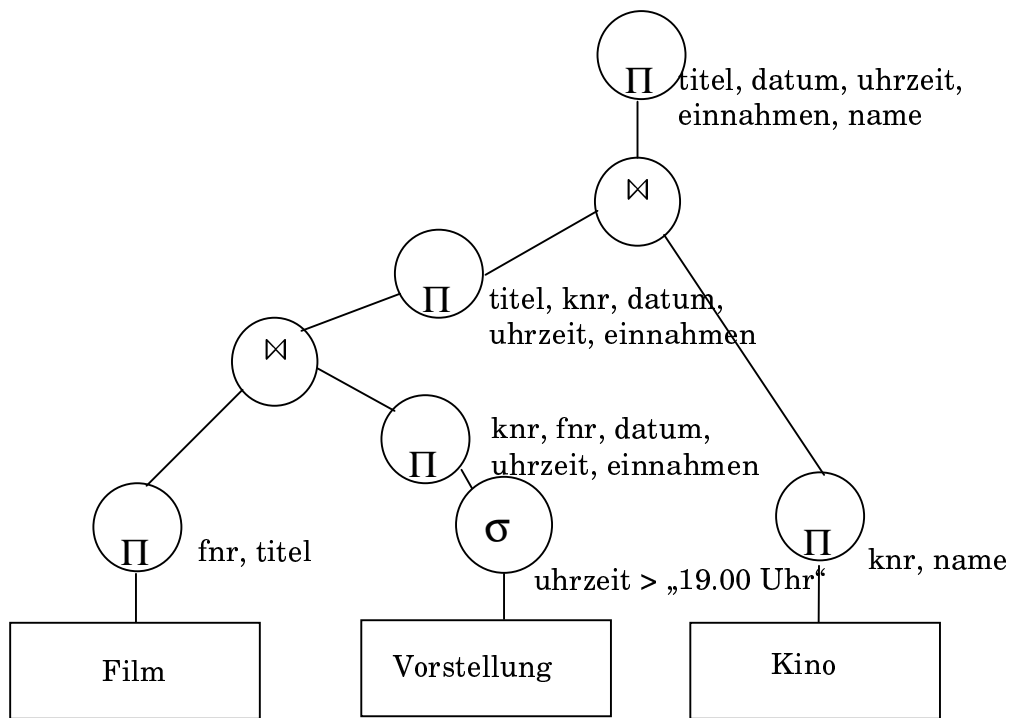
$\Pi$ titel, datum, uhrzeit, einnahmen, name

$\bowtie$

$\Pi$ titel, knr, datum, uhrzeit, einnahmen

$\bowtie$

$\Pi$ knr, fnr, datum, uhrzeit, einnahmen

$\Pi$ fnr, titel

$\sigma$ uhrzeit > „19.00 Uhr“

$\Pi$ knr, name

Film

Vorstellung

Kino